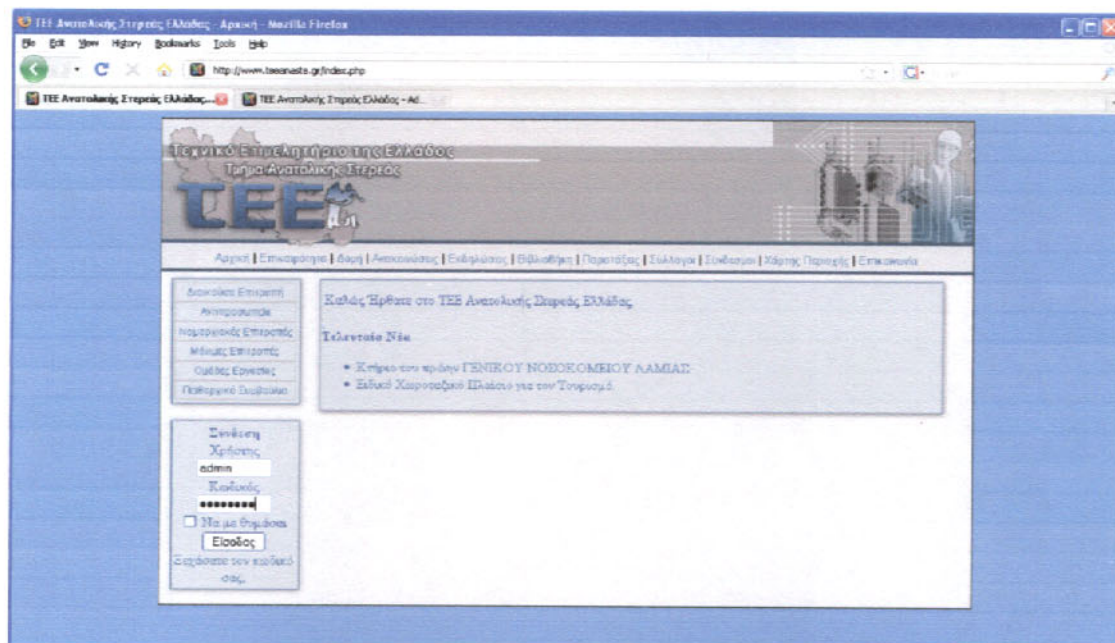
TEE Ανατολικής Στερεάς Ελλάδας - Αρχική - Mozilla Firefox

File Edit View History Bookmarks Tools Help

http://www.teeanste.gr/index.php

TEE Ανατολικής Στερεάς Ελλάδας...

TEE Ανατολικής Στερεάς Ελλάδας - Ad...

Τεχνικό Επιμελητήριο της Ελλάδος
Τμήμα Ανατολικής Στερεάς

TEE

Αρχική | Επιμελητήριο | Δομή | Ανακοινώσεις | Εκδηλώσεις | Βιβλιοθήκη | Παρατάξεις | Σύλλογοι | Σύνδεσμοι | Χάρτης Περιοχής | Επικοινωνία

Διοικούσα Επιτροπή
Αντιπροσωπεία
Νομαρχιακές Επιτροπές
Μόνιμες Επιτροπές
Ομάδες Εργασίας
Πειθαρχικό Συμβούλιο

Καλώς Ήρθατε στο ΤΕΕ Ανατολικής Στερεάς Ελλάδας

Τελευταία Νέα

• Κτίριο του πρώην ΓΕΝΙΚΟΥ ΝΟΣΟΚΟΜΕΙΟΥ ΛΑΜΙΑΣ
• Ειδικό Χωροταξικό Πλαίσιο για τον Τουρισμό

Σύνδεση
Χρήστης
admin
Κωδικός
•••••••••
Να με θυμάσαι
Είσοδος
Ξεχάσατε τον κωδικό σας;